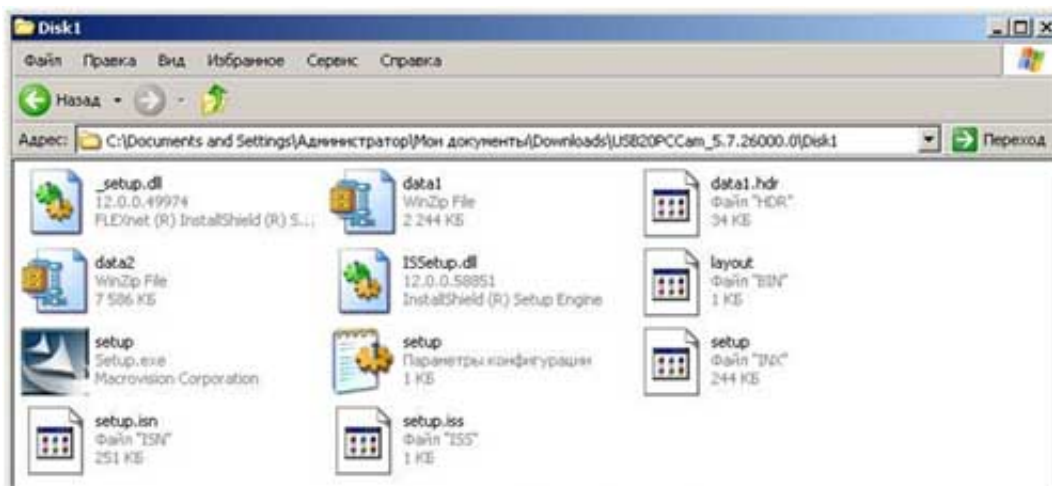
Disk1

Файл Правка Вид Избранное Сервис Справка

Назад

Адрес: C:\Documents and Settings\Администратор\Мои документы\Downloads\USB20PCCam_5.7.26000.0\Disk1 Переход

_setup.dll
12.0.0.49974
FLEXnet (R) InstallShield (R) S...

data1
WinZip File
2 244 КБ

data1.hdr
Файл "HDR"
34 КБ

data2
WinZip File
7 586 КБ

ISSetup.dll
12.0.0.58851
InstallShield (R) Setup Engine

layout
Файл "BIN"
1 КБ

setup
Setup.exe
Macrovision Corporation

setup
Параметры конфигурации
1 КБ

setup
Файл "INX"
244 КБ

setup.isn
Файл "ISN"
251 КБ

setup.iss
Файл "ISS"
1 КБ